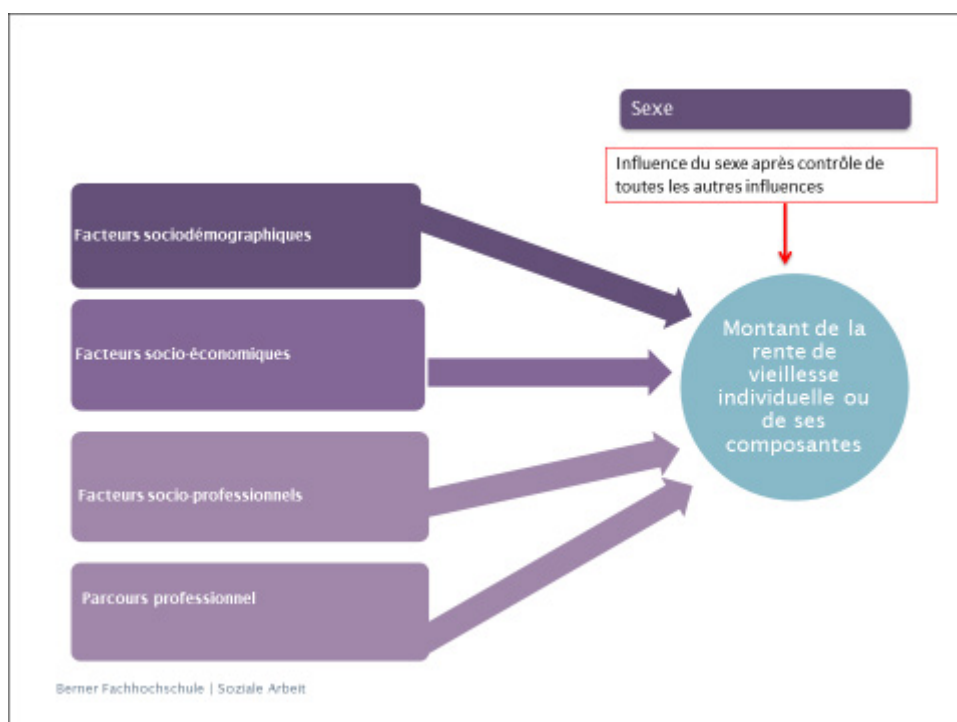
Sexe

Influence du sexe après contrôle de toutes les autres influences

Facteurs sociodémographiques

Facteurs socio-économiques

Facteurs socio-professionnels

Parcours professionnel

Montant de la rente de vieillesse individuelle ou de ses composantes

Berner Fachhochschule | Soziale Arbeit